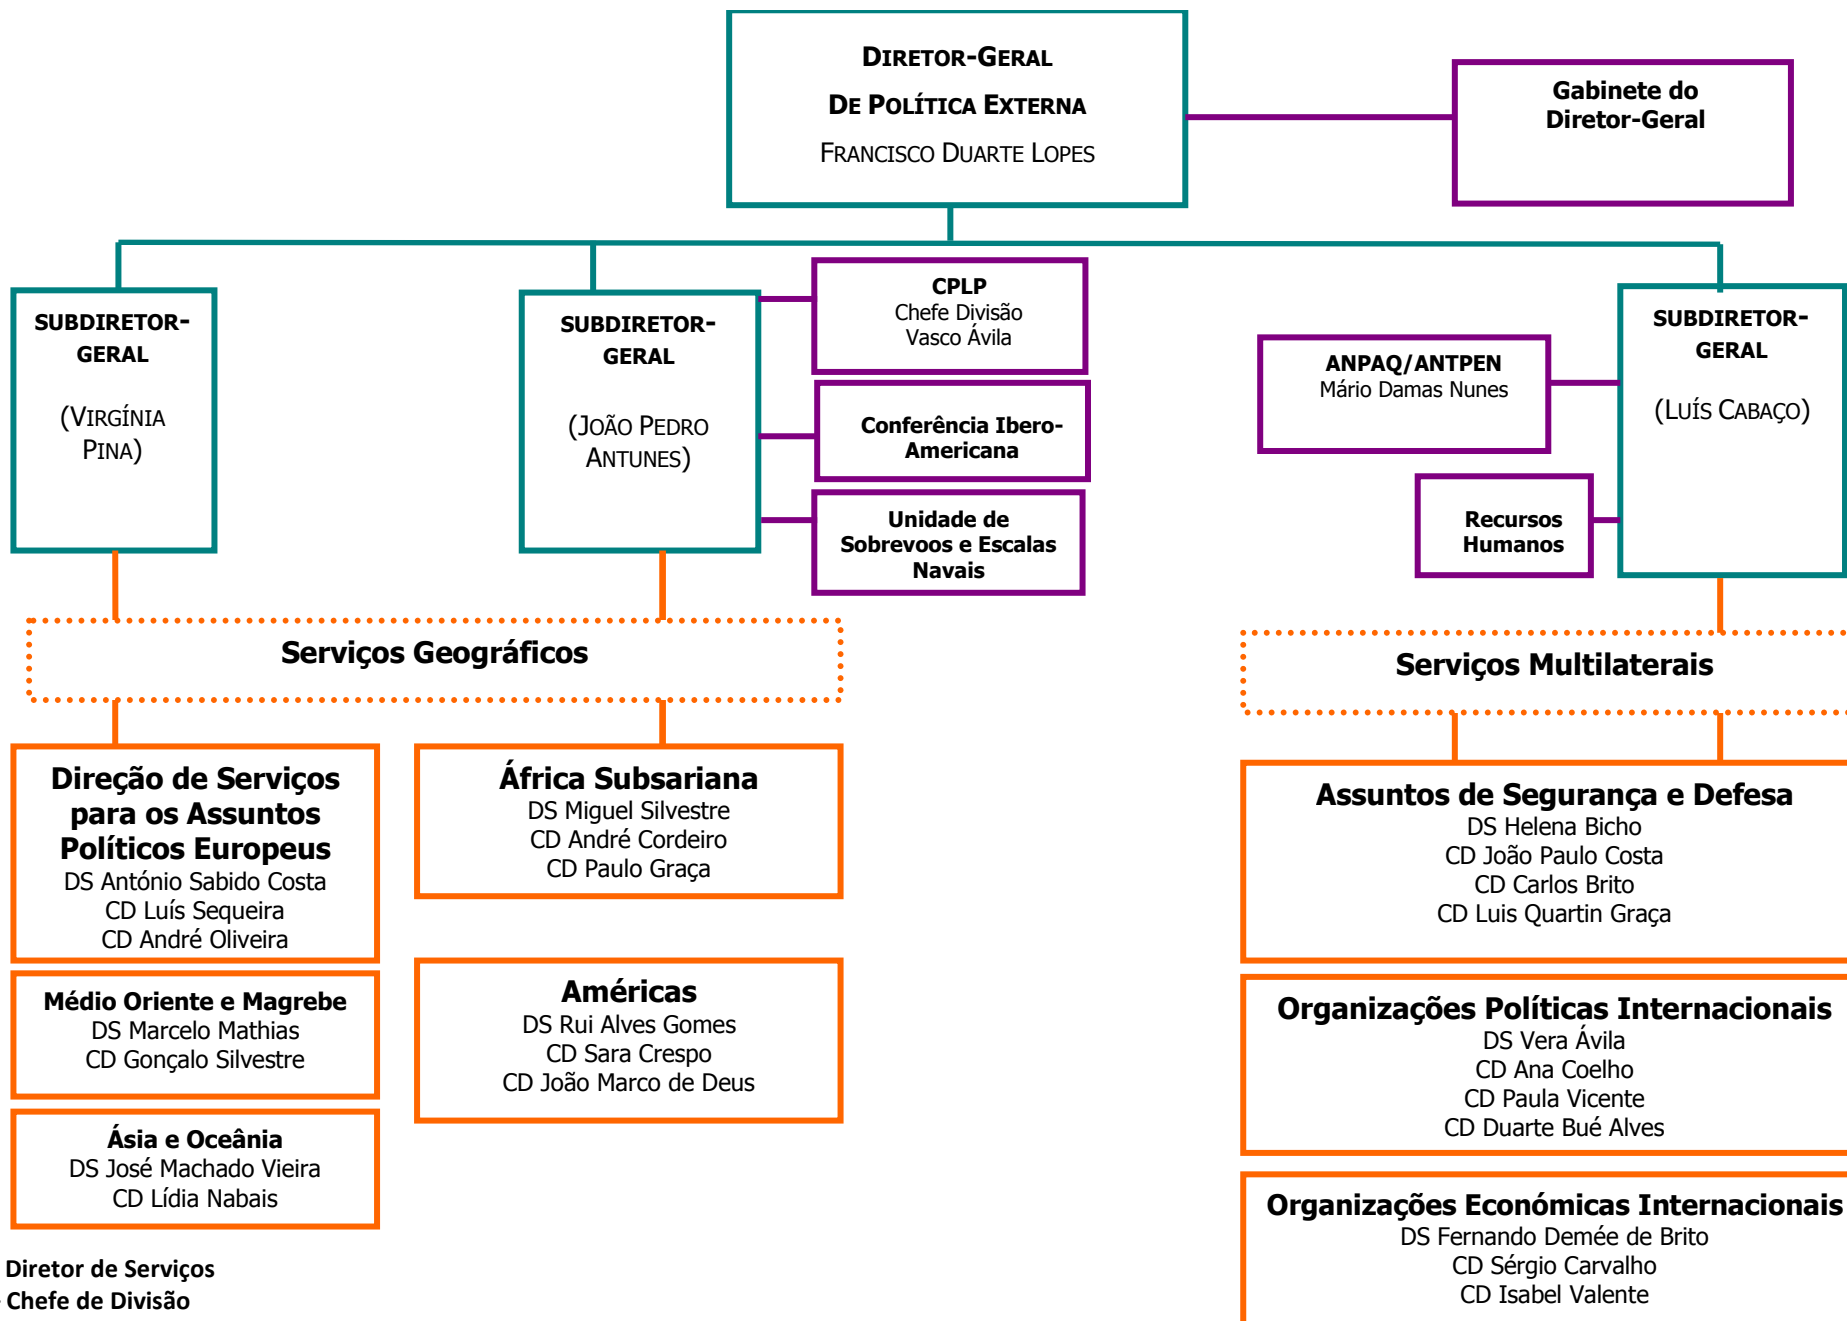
DIRETOR-GERAL
DE POLÍTICA EXTERNA
FRANCISCO DUARTE LOPES

Gabinete do Diretor-Geral

SUBDIRETOR-GERAL
(VIRGÍNIA PINA)

SUBDIRETOR-GERAL
(JOÃO PEDRO ANTUNES)

CPLP
Chefe Divisão
Vasco Ávila

Conferência Ibero-Americana

Unidade de Sobrevoos e Escalas Navais

ANPAQ/ANTPEN
Mário Damas Nunes

Recursos Humanos

SUBDIRETOR-GERAL
(LUÍS CABAÇO)

Serviços Geográficos

Serviços Multilaterais

Direção de Serviços para os Assuntos Políticos Europeus
DS António Sabido Costa
CD Luís Sequeira
CD André Oliveira

África Subsariana
DS Miguel Silvestre
CD André Cordeiro
CD Paulo Graça

Médio Oriente e Magrebe
DS Marcelo Mathias
CD Gonçalo Silvestre

Américas
DS Rui Alves Gomes
CD Sara Crespo
CD João Marco de Deus

Ásia e Oceânia
DS José Machado Vieira
CD Lídia Nabais

Assuntos de Segurança e Defesa
DS Helena Bicho
CD João Paulo Costa
CD Carlos Brito
CD Luis Quartin Graça

Organizações Políticas Internacionais
DS Vera Ávila
CD Ana Coelho
CD Paula Vicente
CD Duarte Bué Alves

Organizações Económicas Internacionais
DS Fernando Demée de Brito
CD Sérgio Carvalho
CD Isabel Valente

Diretor de Serviços
Chefe de Divisão